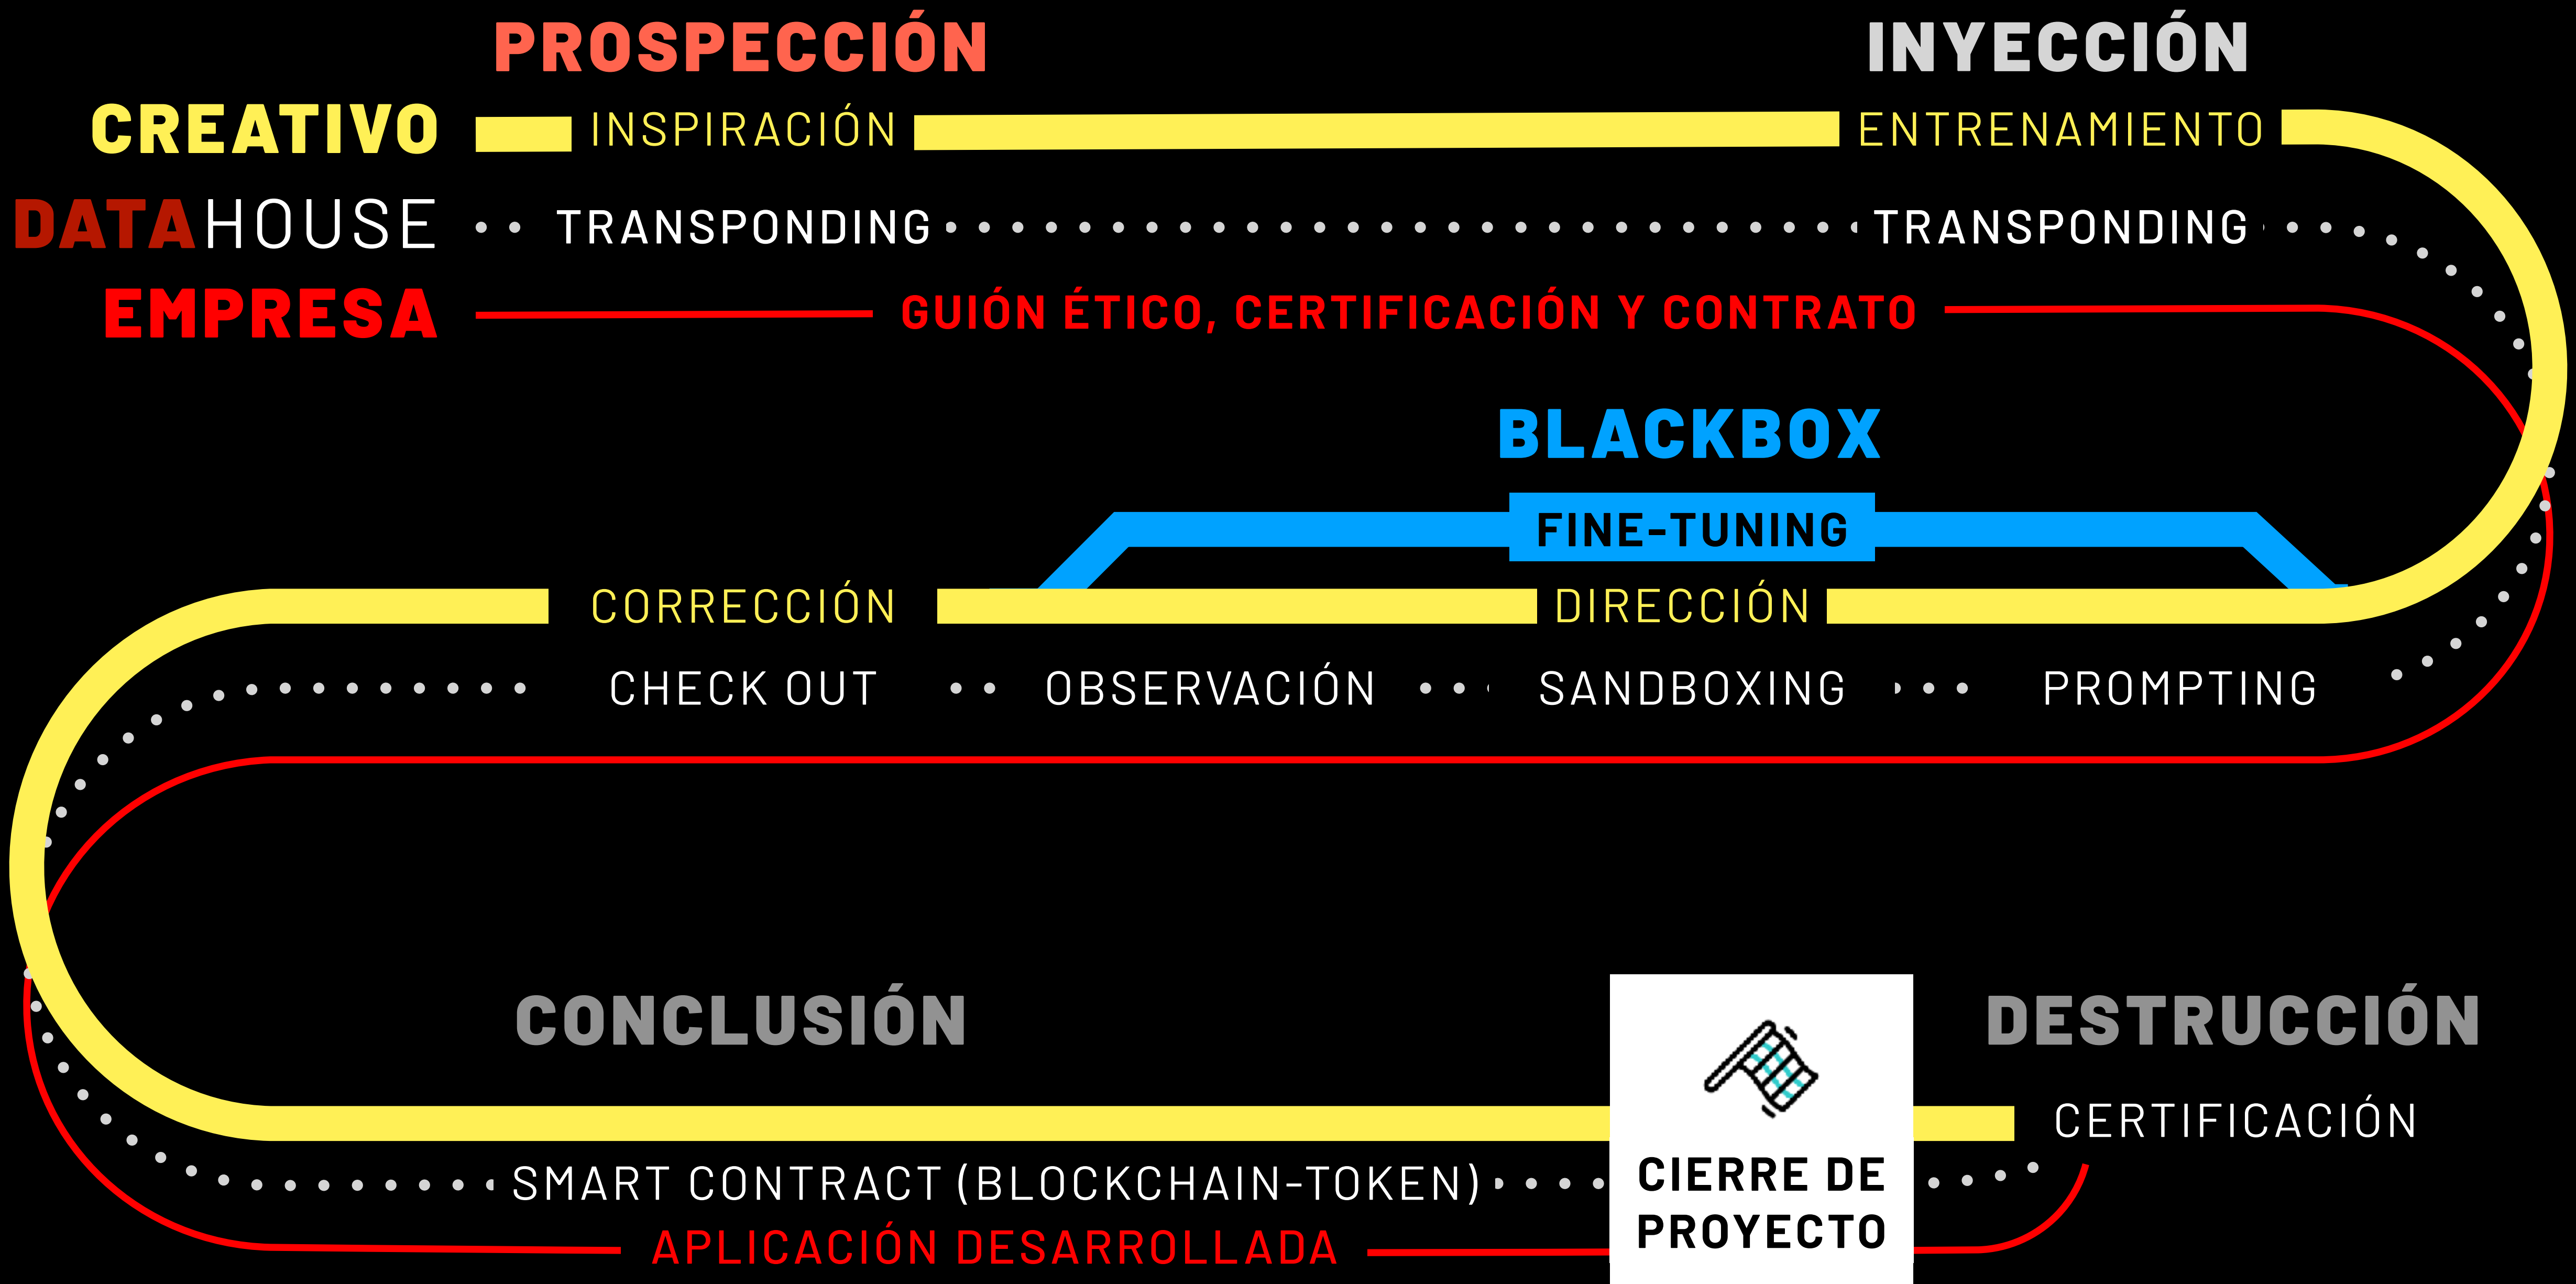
PROSPECCIÓN

INYECCIÓN

CREATIVO

INSPIRACIÓN

ENTRENAMIENTO

DATAHOUSE

TRANSPONDING

TRANSPONDING

EMPRESA

GUIÓN ÉTICO, CERTIFICACIÓN Y CONTRATO

BLACKBOX

FINE-TUNING

CORRECCIÓN

DIRECCIÓN

CHECK OUT

OBSERVACIÓN

SANDBOXING

PROMPTING

CONCLUSIÓN

DESTRUCCIÓN

CERTIFICACIÓN

SMART CONTRACT (BLOCKCHAIN-TOKEN)

CIERRE DE PROYECTO

APLICACIÓN DESARROLLADA